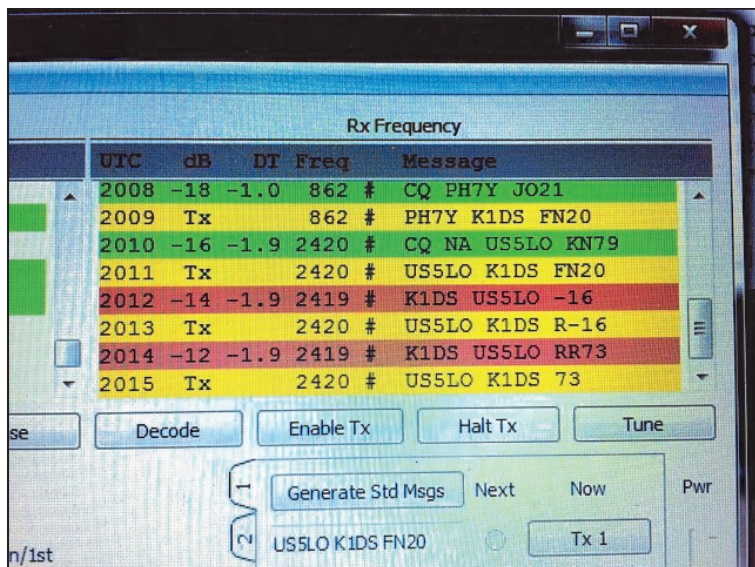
Rx Frequency

| UTC | dB | DT | Freq | | Message |
|---|---|---|---|---|---|
| 2008 | -18 | -1.0 | 862 | # | CQ PH7Y JO21 |
| 2009 | Tx | | 862 | # | PH7Y K1DS FN20 |
| 2010 | -16 | -1.9 | 2420 | # | CQ NA US5LO KN79 |
| 2011 | Tx | | 2420 | # | US5LO K1DS FN20 |
| 2012 | -14 | -1.9 | 2419 | # | K1DS US5LO -16 |
| 2013 | Tx | | 2420 | # | US5LO K1DS R-16 |
| 2014 | -12 | -1.9 | 2419 | # | K1DS US5LO RR73 |
| 2015 | Tx | | 2420 | # | US5LO K1DS 73 |

se

Decode

Enable Tx

Halt Tx

Tune

1

Generate Std Msgs

Next

Now

Pwr

2

US5LO K1DS FN20

Tx 1

n/1st